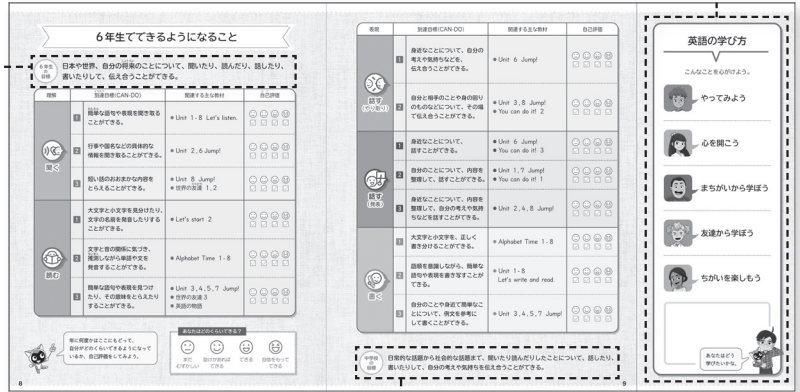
6年生でできるようになること

6年生の目標

日本や世界、自分の将来のことについて、聞いたり、読んだり、話したり、書いたりして、伝え合うことができる。

| 領域 | | 到達目標(CAN-DO) | 関連する主な教材 | 自己評価 |
|---|---|---|---|---|
| 聞く | 1 | 簡単な語句や表現を聞き取ることができる。 | ● Unit 1-8 Let's listen. | |
| | 2 | 行事や国名などの具体的な情報を聞き取ることができる。 | ● Unit 2,6 Jump! | |
| | 3 | 短い話のおおまかな内容をとらえることができる。 | ● Unit 8 Jump! ● 世界の友達 1,2 | |
| 読む | 1 | 大文字と小文字を見分けたり、文字の名前を発音したりすることができる。 | ● Let's start 2 | |
| | 2 | 文字と音の関係に気づき、推測しながら単語や文を発音することができる。 | ● Alphabet Time 1-8 | |
| | 3 | 簡単な語句や表現を見つけたり、その意味をとらえたりすることができる。 | ● Unit 3,4,5,7 Jump! ● 世界の友達 3 ● 英語の物語 | |

年に何度かはここにもどって、自分ができるようになっているか、自己評価をしてみよう。

あなたはどのくらいできる?
まだむずかしい　助けがあればできる　できる　自信をもってできる

8

| 領域 | | 到達目標(CAN-DO) | 関連する主な教材 | 自己評価 |
|---|---|---|---|---|
| 話す(やり取り) | 1 | 身近なことについて、自分の考えや気持ちなどを、伝え合うことができる。 | ● Unit 6 Jump! | |
| | 2 | 自分と相手のことや身の回りのものなどについて、その場で質問や答えをすることができる。 | ● Unit 3,8 Jump! ● You can do it! 2 | |
| 話す(発表) | 1 | 身近なことについて、話すことができる。 | ● Unit 6 Jump! ● You can do it! 3 | |
| | 2 | 自分のことについて、内容を整理して、話すことができる。 | ● Unit 1,7 Jump! ● You can do it! 1 | |
| | 3 | 身近なことについて、内容を整理して、自分の考えや気持ちなどを話すことができる。 | ● Unit 2,4,8 Jump! | |
| 書く | 1 | 大文字や小文字を、正しく書き分けることができる。 | ● Alphabet Time 1-8 | |
| | 2 | 語順を意識しながら、簡単な語句や表現を書き写すことができる。 | ● Unit 1-8 Let's write and read. | |
| | 3 | 自分のことや身近で簡単なことについて、例文を参考にして書くことができる。 | ● Unit 3,4,5,7 Jump! | |

中学校の目標

日常的な話題から社会的な話題まで、聞いたり読んだりしたことについて、話したり、書いたりして、自分の考えや気持ちを伝え合うことができる。

9

英語の学び方

こんなことを心がけよう。

やってみよう

心を開こう

まちがいから学ぼう

友達から学ぼう

ちがいを楽しもう

あなたはどう学びたいかな。